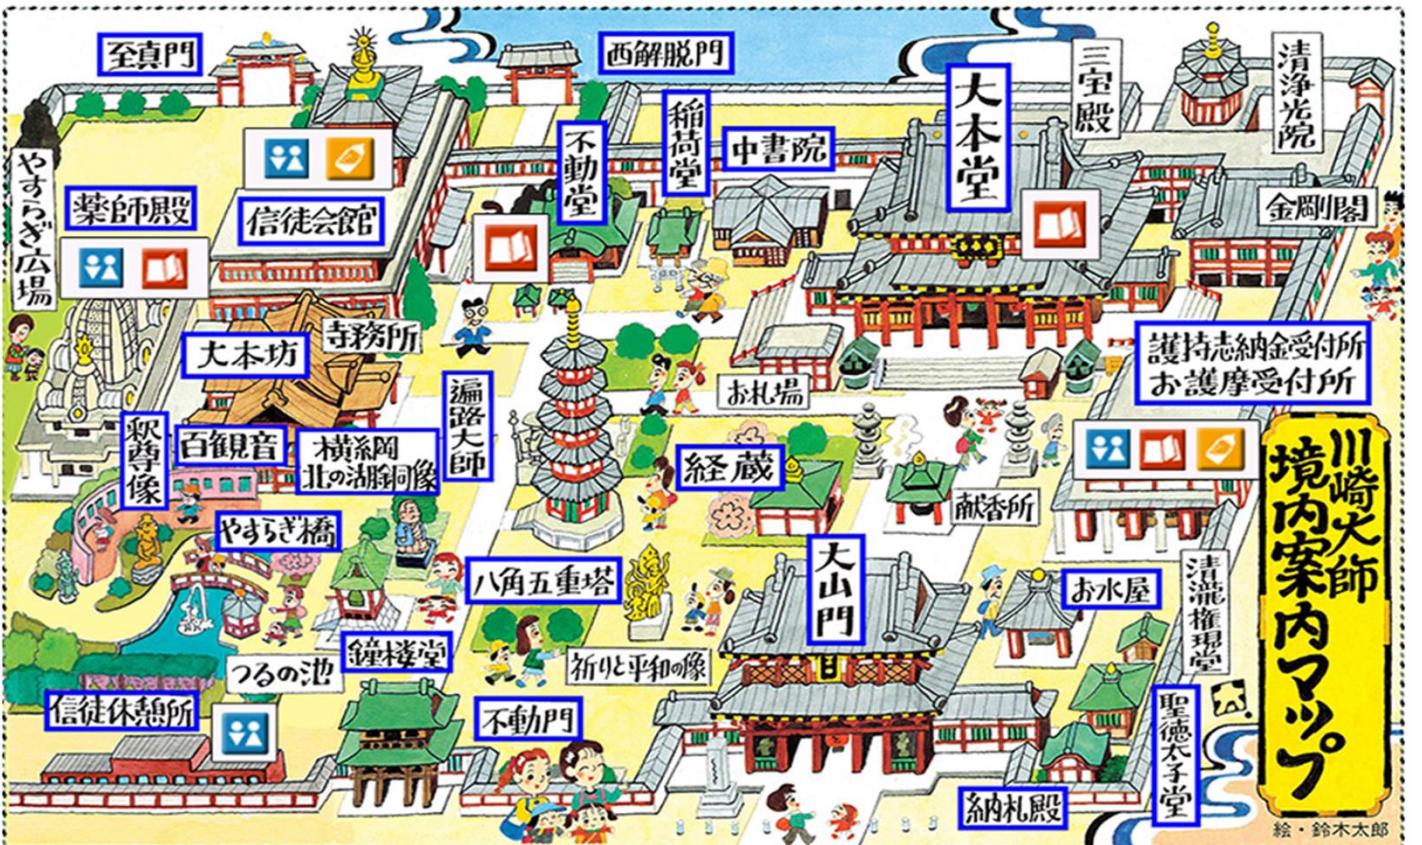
川崎大師
境内案内マップ

至真門
西解脱門
大本堂
三宝殿
清浄光院
やすらぎ広場
不動堂
稲荷堂
中書院
金剛閣
薬師殿
信徒会館
寺務所
大本坊
遍路大師
護持志納金受付所
お護摩受付所
お札場
釈尊像
百観音
横綱北の湖像
経蔵
献香所
やすらぎ橋
八角五重塔
大山門
お水屋
清瀧権現堂
鐘楼堂
祈りと平和の像
つるの池
信徒休憩所
不動門
聖徳太子堂
納札殿
太
絵・鈴木太郎